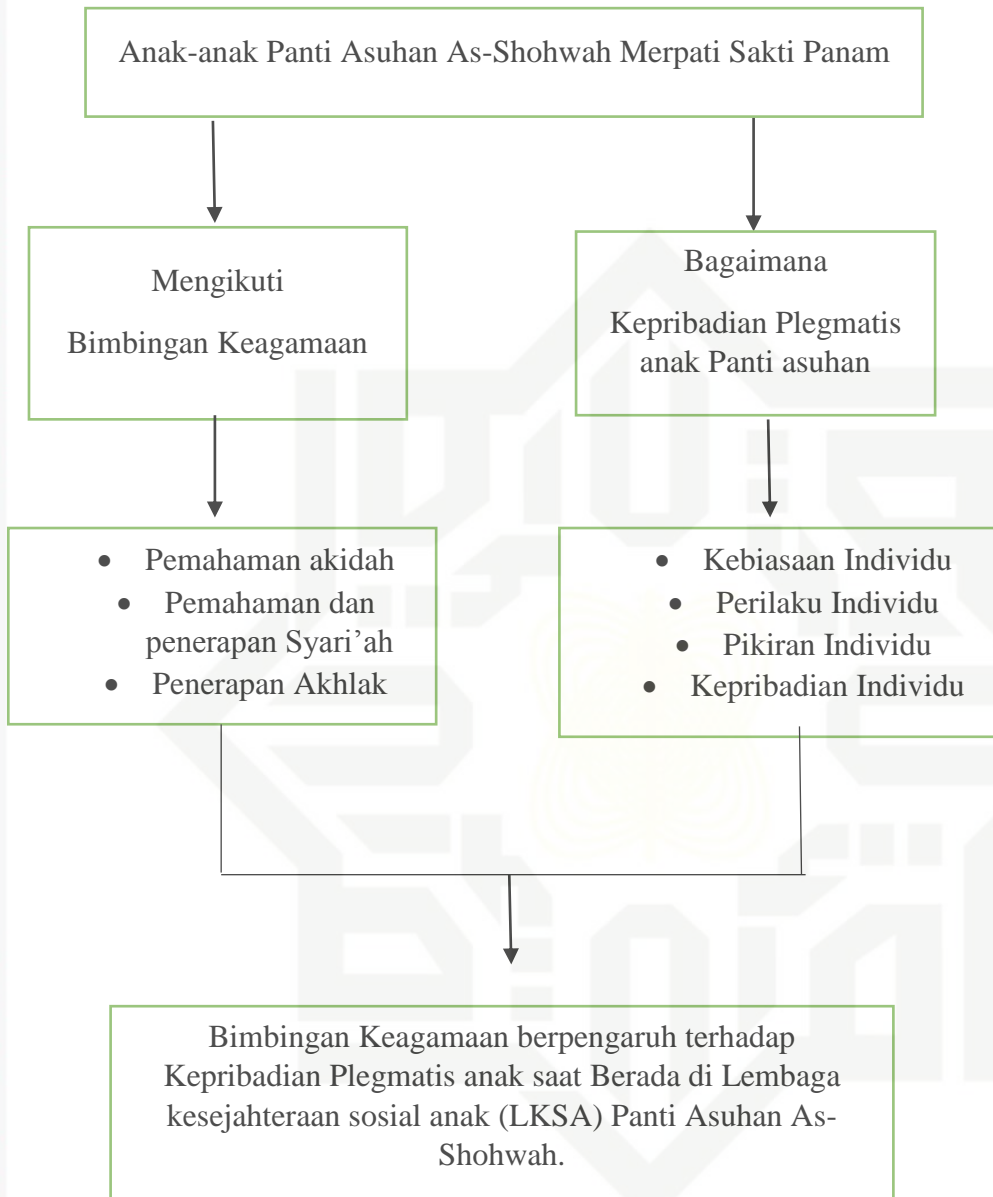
Anak-anak Panti Asuhan As-Shohwah Merpati Sakti Panam

Mengikuti

Bimbingan Keagamaan

Bagaimana

Kepribadian Plegmatis anak Panti asuhan

- Pemahaman akidah
- Pemahaman dan penerapan Syari'ah
- Penerapan Akhlak

- Kebiasaan Individu
- Perilaku Individu
- Pikiran Individu
- Kepribadian Individu

Bimbingan Keagamaan berpengaruh terhadap Kepribadian Plegmatis anak saat Berada di Lembaga kesejahteraan sosial anak (LKSA) Panti Asuhan As-Shohwah.